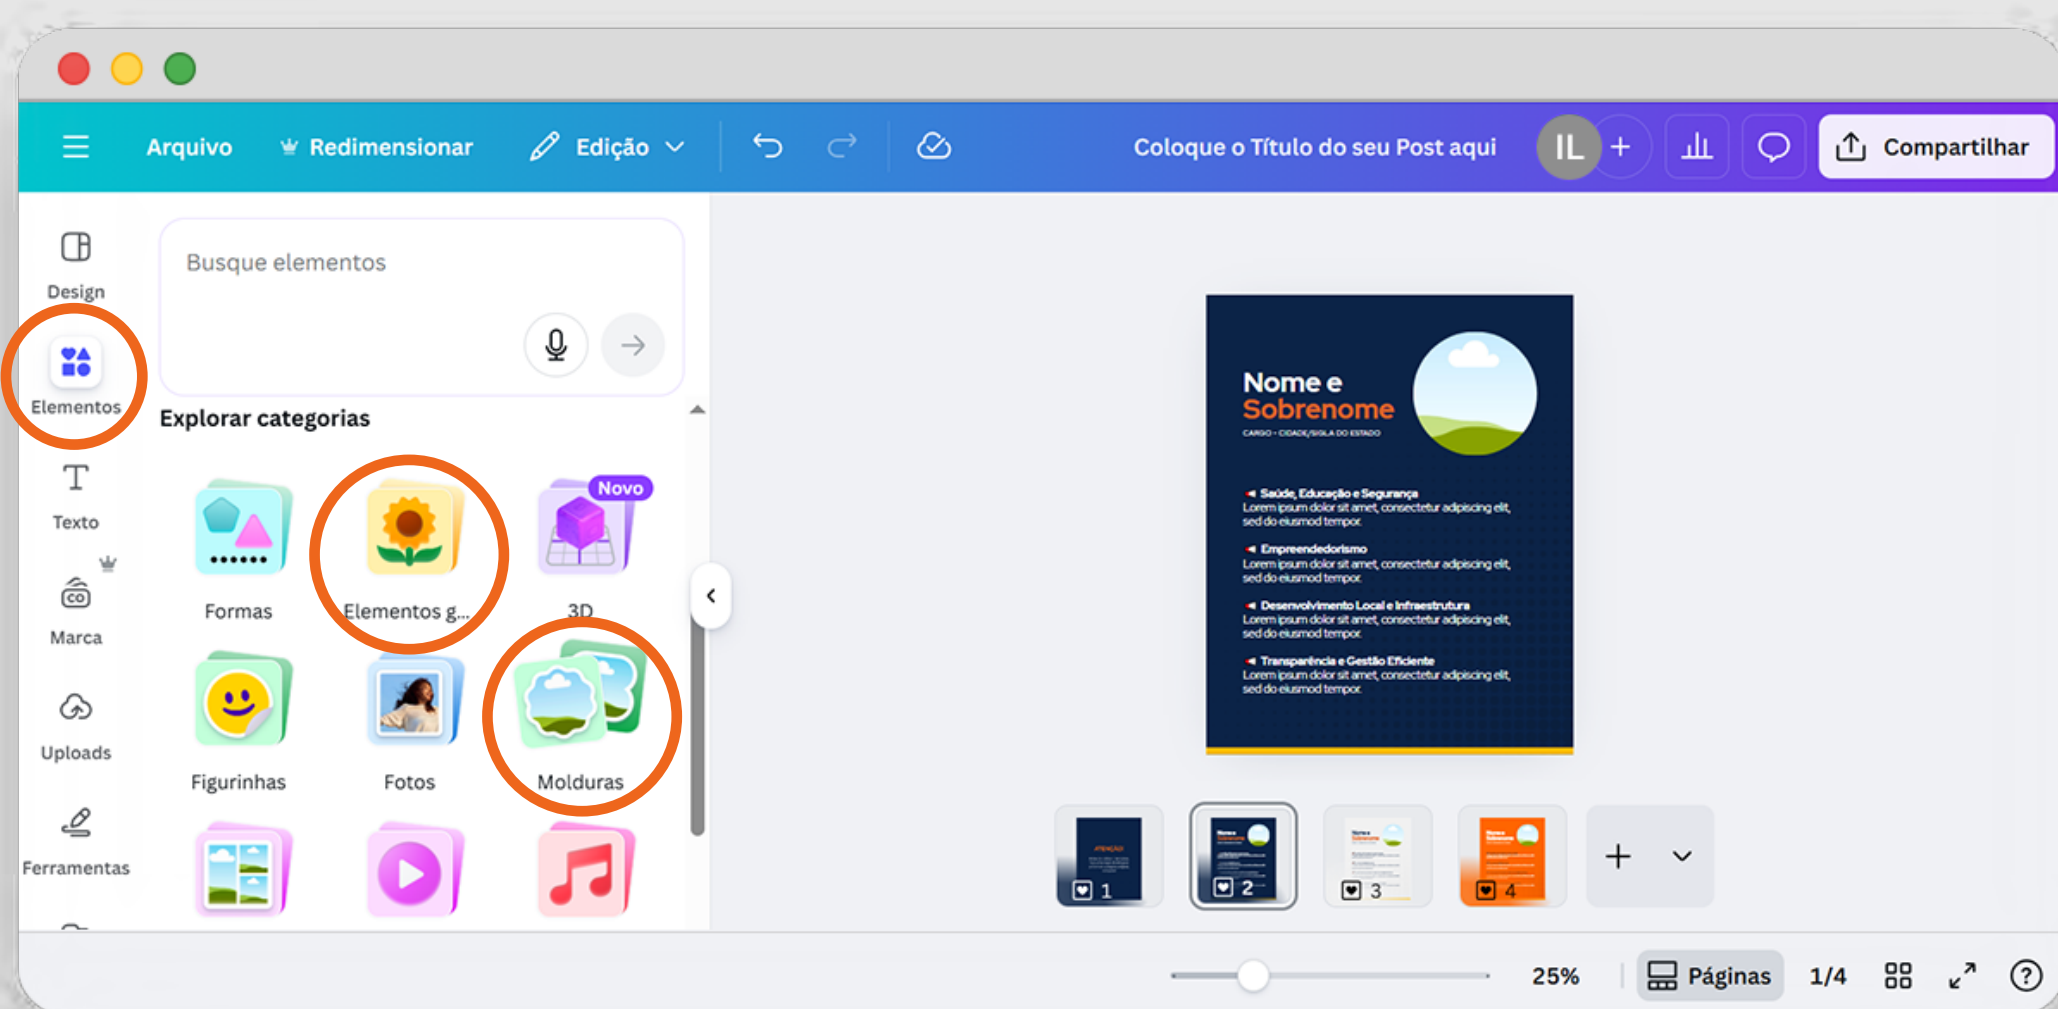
Arquivo Redimensionar Edição

Coloque o Título do seu Post aqui

IL

Compartilhar

Design

Elementos

Texto

Marca

Uploads

Ferramentas

Busque elementos

Explorar categorias

Formas

Elementos g...

Novo

3D

Figurinhas

Fotos

Molduras

Nome e Sobrenome

CARGO • CIDADE/SIGLA DO ESTADO

Saúde, Educação e Segurança
Lorem ipsum dolor sit amet, consectetur adipiscing elit, sed do eiusmod tempor.

Empreendedorismo
Lorem ipsum dolor sit amet, consectetur adipiscing elit, sed do eiusmod tempor.

Desenvolvimento Local e Infraestrutura
Lorem ipsum dolor sit amet, consectetur adipiscing elit, sed do eiusmod tempor.

Transparência e Gestão Eficiente
Lorem ipsum dolor sit amet, consectetur adipiscing elit, sed do eiusmod tempor.

1 2 3 4

25%

Páginas

1/4

?